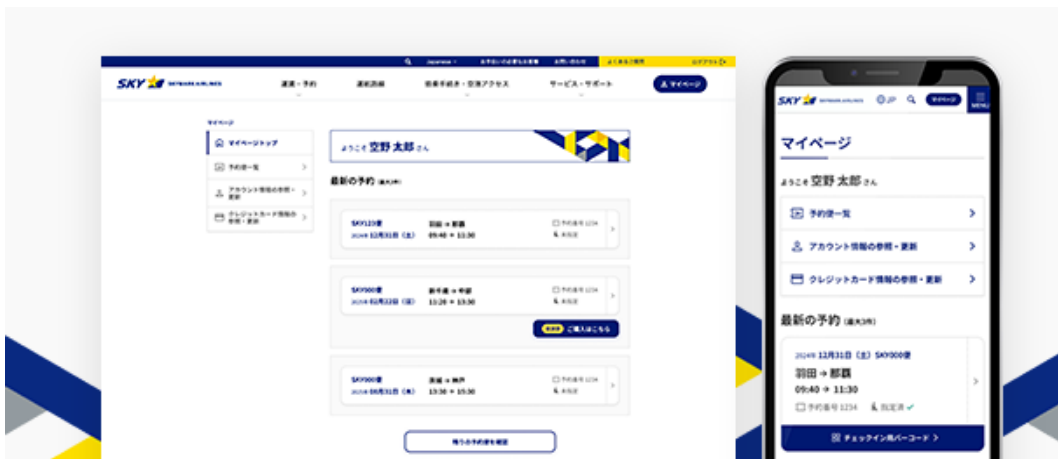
Japanese
よくあるご質問
ログアウト
SKY SKYMARK AIRLINES
運賃・予約
運航状況
搭乗手続き・空港アクセス
サービス・サポート
マイページ
マイページ
マイページトップ
予約便一覧
アカウント情報の参照・更新
クレジットカード情報の参照・更新
ようこそ 空野 太郎 さん
最新の予約
SKY123便
2024年12月31日（土）
羽田 → 那覇
09:40 → 11:30
SKY500便
新千歳 → 中部
11:20 → 13:30
ご購入はこちら
SKY900便
茨城 → 神戸
13:30 → 15:30

SKY SKYMARK AIRLINES
JP
マイページ
MENU
マイページ
ようこそ 空野 太郎 さん
予約便一覧
アカウント情報の参照・更新
クレジットカード情報の参照・更新
最新の予約
2024年 12月31日（土）SKY000便
羽田 → 那覇
09:40 → 11:30
予約番号 1234
指定済
チェックイン用バーコード